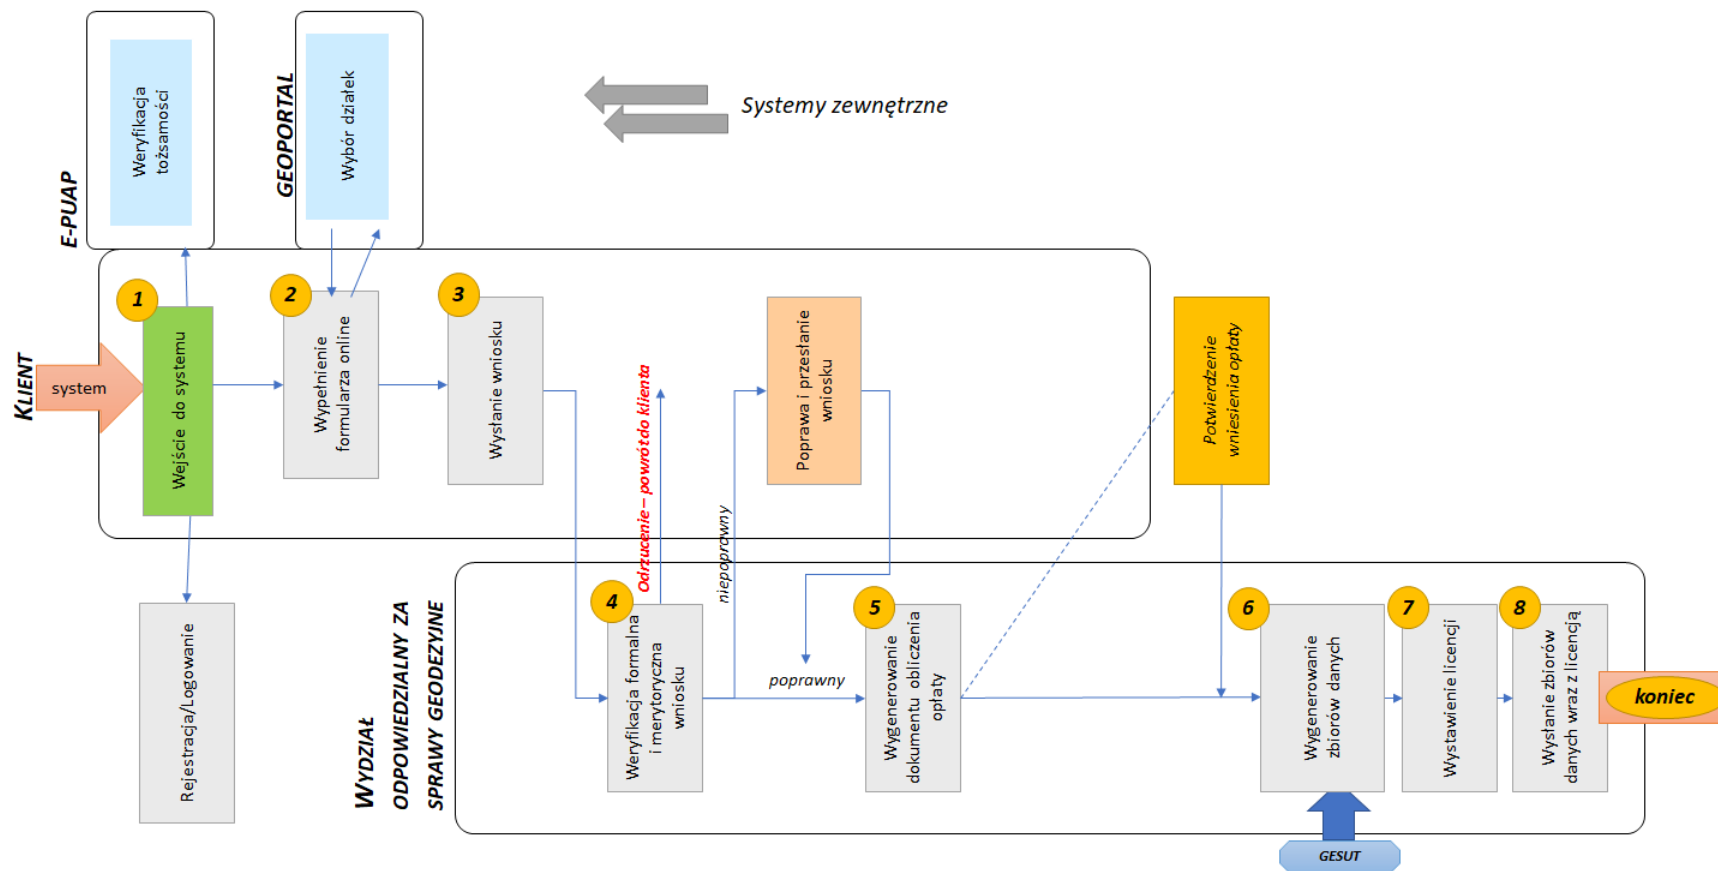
E-PUAP

Weryfikacja tożsamości

GEOPORTAL

Wybór działek

Systemy zewnętrzne

KLIENT

system

1

Wejście do systemu

2

Wypełnienie formularza online

3

Wysłanie wniosku

Odrzucenie – powrót do klienta

nieoprawny

Poprawa i przesłanie wniosku

Potwierdzenie wniesienia opłaty

Rejestracja/Logowanie

WYDZIAŁ ODPOWIEDZIALNY ZA SPRAWY GEODEZYJNE

4

Weryfikacja formalna i merytoryczna wniosku

poprawny

5

Wygenerowanie dokumentu obliczenia opłaty

6

Wygenerowanie zbiorów danych

7

Wystawienie licencji

8

Wysłanie zbiorów danych wraz z licencją

koniec

GESUT